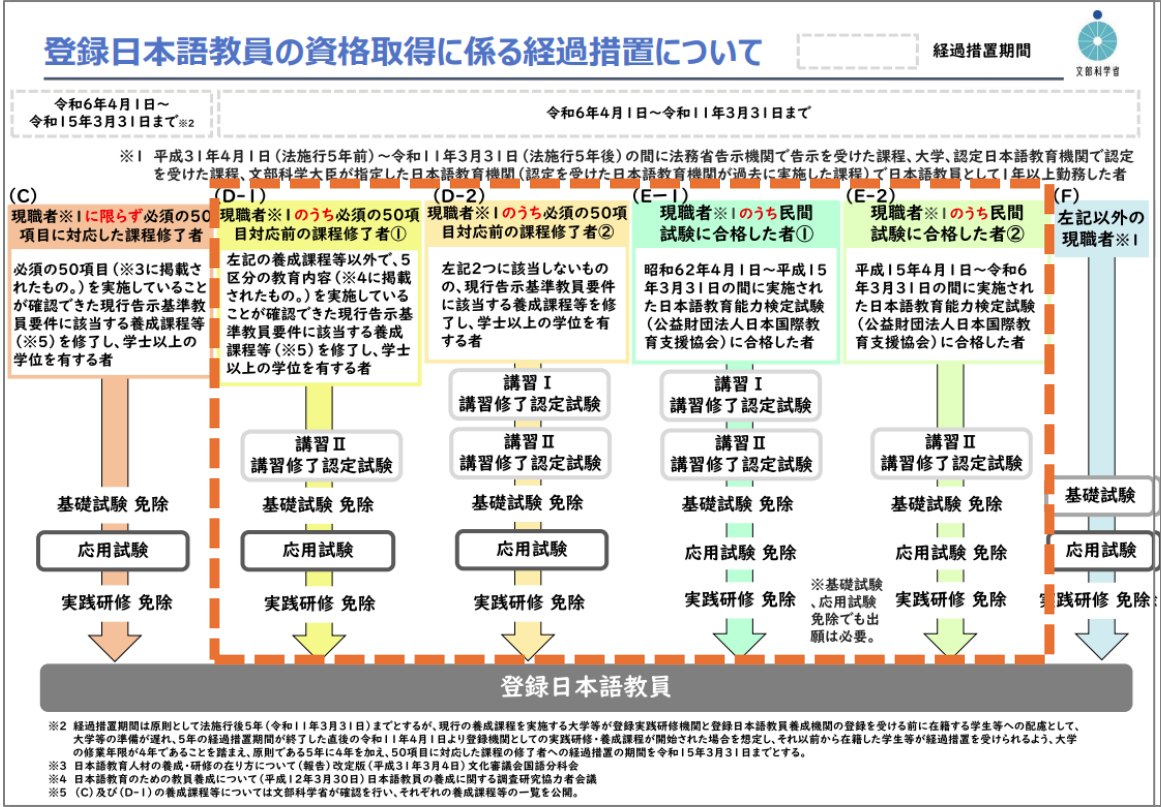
登録日本語教員の資格取得に係る経過措置について

経過措置期間

文部科学省

令和6年4月1日～令和15年3月31日まで※2

令和6年4月1日～令和11年3月31日まで

※1 平成31年4月1日（法施行5年前）～令和11年3月31日（法施行5年後）の間に法務省告示機関で告示を受けた課程、大学、認定日本語教育機関で認定を受けた課程、文部科学大臣が指定した日本語教育機関（認定を受けた日本語教育機関が過去に実施した課程）で日本語教員として1年以上勤務した者

(C)
現職者※1に限らず必須の50項目に対応した課程修了者

必須の50項目（※3に掲載されたもの。）を実施していることが確認できた現行告示基準教員要件に該当する養成課程等（※5）を修了し、学士以上の学位を有する者

基礎試験 免除
応用試験
実践研修 免除

(D-1)
現職者※1のうち必須の50項目対応前の課程修了者①

左記の養成課程等以外で、5区分の教育内容（※4に掲載されたもの。）を実施していることが確認できた現行告示基準教員要件に該当する養成課程等（※5）を修了し、学士以上の学位を有する者

講習Ⅱ
講習修了認定試験
基礎試験 免除
応用試験
実践研修 免除

(D-2)
現職者※1のうち必須の50項目対応前の課程修了者②

左記2つに該当しないもの の、現行告示基準教員要件に該当する養成課程等を修了し、学士以上の学位を有する者

講習Ⅰ
講習修了認定試験
講習Ⅱ
講習修了認定試験
基礎試験 免除
応用試験
実践研修 免除

(E-1)
現職者※1のうち民間試験に合格した者①

昭和62年4月1日～平成15年3月31日の間に実施された日本語教育能力検定試験（公益財団法人日本国際教育支援協会）に合格した者

講習Ⅰ
講習修了認定試験
講習Ⅱ
講習修了認定試験
基礎試験 免除
応用試験 免除
実践研修 免除

※基礎試験、応用試験免除でも出願は必要。

(E-2)
現職者※1のうち民間試験に合格した者②

平成15年4月1日～令和6年3月31日の間に実施された日本語教育能力検定試験（公益財団法人日本国際教育支援協会）に合格した者

講習Ⅱ
講習修了認定試験
基礎試験 免除
応用試験 免除
実践研修 免除

(F)
左記以外の現職者※1

基礎試験
応用試験
実践研修 免除

登録日本語教員

※2 経過措置期間は原則として法施行後5年（令和11年3月31日）までとするが、現行の養成課程を実施する大学等が登録実践研修機関と登録日本語教員養成機関の登録を受ける前に在籍する学生等への配慮として、大学等の準備が遅れ、5年の経過措置期間が終了した直後の令和11年4月1日より登録機関としての実践研修・養成課程が開始された場合を想定し、それ以前から在籍した学生等が経過措置を受けられるよう、大学の修業年限が4年であることを踏まえ、原則である5年に4年を加え、50項目に対応した課程の修了者への経過措置の期間を令和15年3月31日までとする。
※3 日本語教育人材の養成・研修の在り方について（報告）改定版（平成31年3月4日）文化審議会国語分科会
※4 日本語教育のための教員養成について（平成12年3月30日）日本語教員の養成に関する調査研究協力者会議
※5 (C)及び(D-1)の養成課程等については文部科学省が確認を行い、それぞれの養成課程等の一覧を公開。